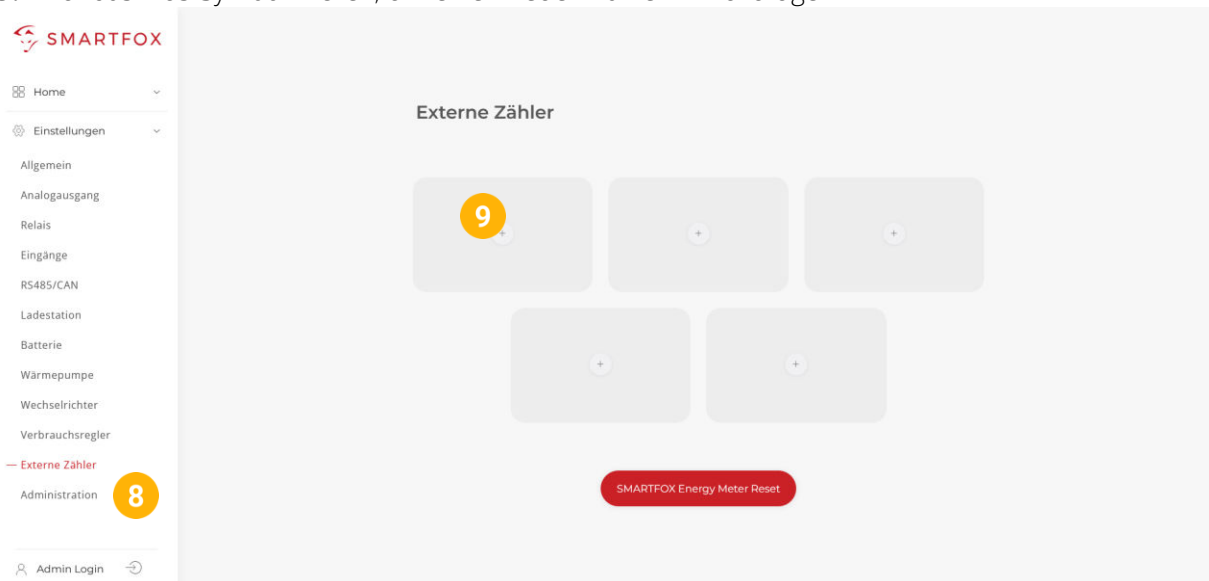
SMARTFOX

Home

Einstellungen

Allgemein

Analogausgang

Relais

Eingänge

RS485/CAN

Ladestation

Batterie

Wärmepumpe

Wechselrichter

Verbrauchsregler

— Externe Zähler

Administration

8

Admin Login

Externe Zähler

9

+

+

+

+

+

SMARTFOX Energy Meter Reset